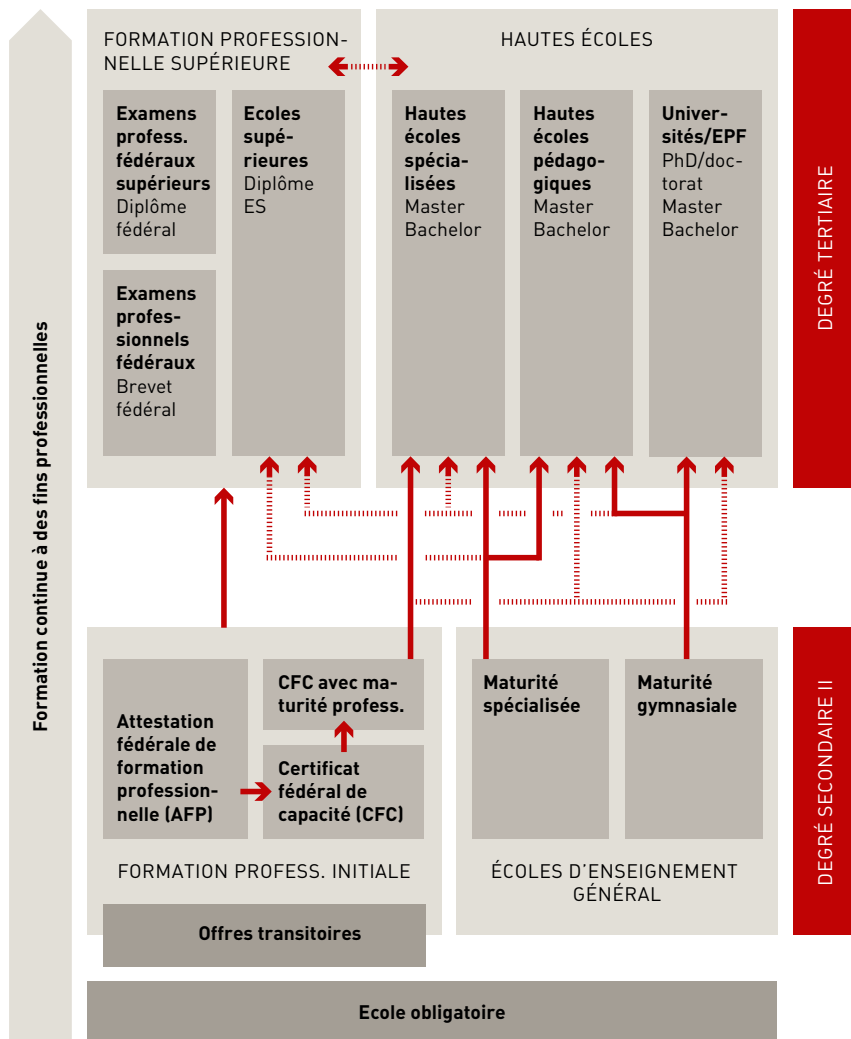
Formation continue à des fins professionnelles

FORMATION PROFESSIONNELLE SUPÉRIEURE

Examens profess. fédéraux supérieurs Diplôme fédéral

Examens professionnels fédéraux Brevet fédéral

Ecoles supérieures Diplôme ES

HAUTES ÉCOLES

Hautes écoles spécialisées Master Bachelor

Hautes écoles pédagogiques Master Bachelor

Universités/EPF PhD/doctorat Master Bachelor

DEGRÉ TERTIAIRE

Attestation fédérale de formation professionnelle (AFP)

CFC avec maturité profess.

Certificat fédéral de capacité (CFC)

FORMATION PROFESS. INITIALE

Maturité spécialisée

Maturité gymnasiale

ÉCOLES D'ENSEIGNEMENT GÉNÉRAL

DEGRÉ SECONDAIRE II

Offres transitoires

Ecole obligatoire